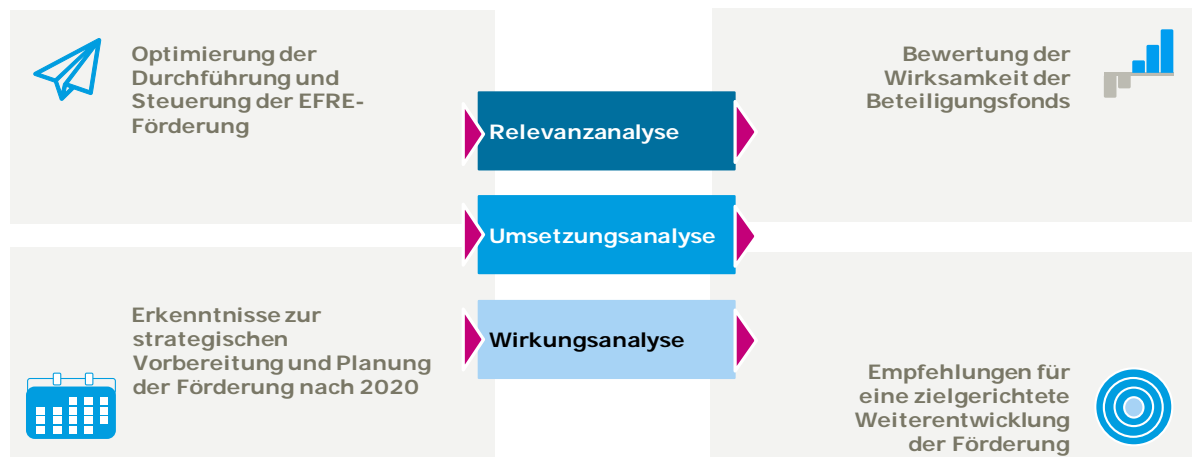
Optimierung der Durchführung und Steuerung der EFRE-Förderung

Bewertung der Wirksamkeit der Beteiligungsfonds

Relevanzanalyse

Umsetzungsanalyse

Wirkungsanalyse

Erkenntnisse zur strategischen Vorbereitung und Planung der Förderung nach 2020

Empfehlungen für eine zielgerichtete Weiterentwicklung der Förderung